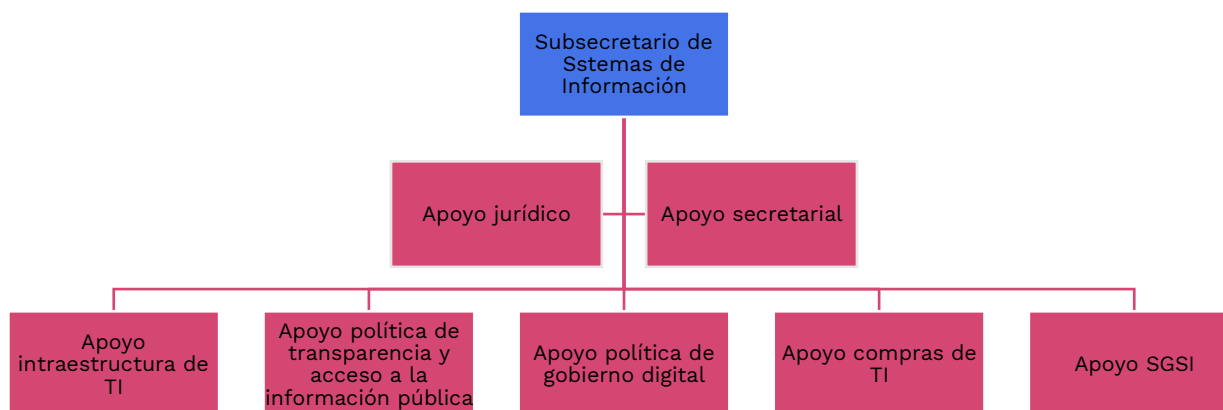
Subsecretario de Sstemas de Información

Apoyo jurídico

Apoyo secretarial

Apoyo intraestructura de TI

Apoyo política de transparencia y acceso a la información pública

Apoyo política de gobierno digital

Apoyo compras de TI

Apoyo SGSI